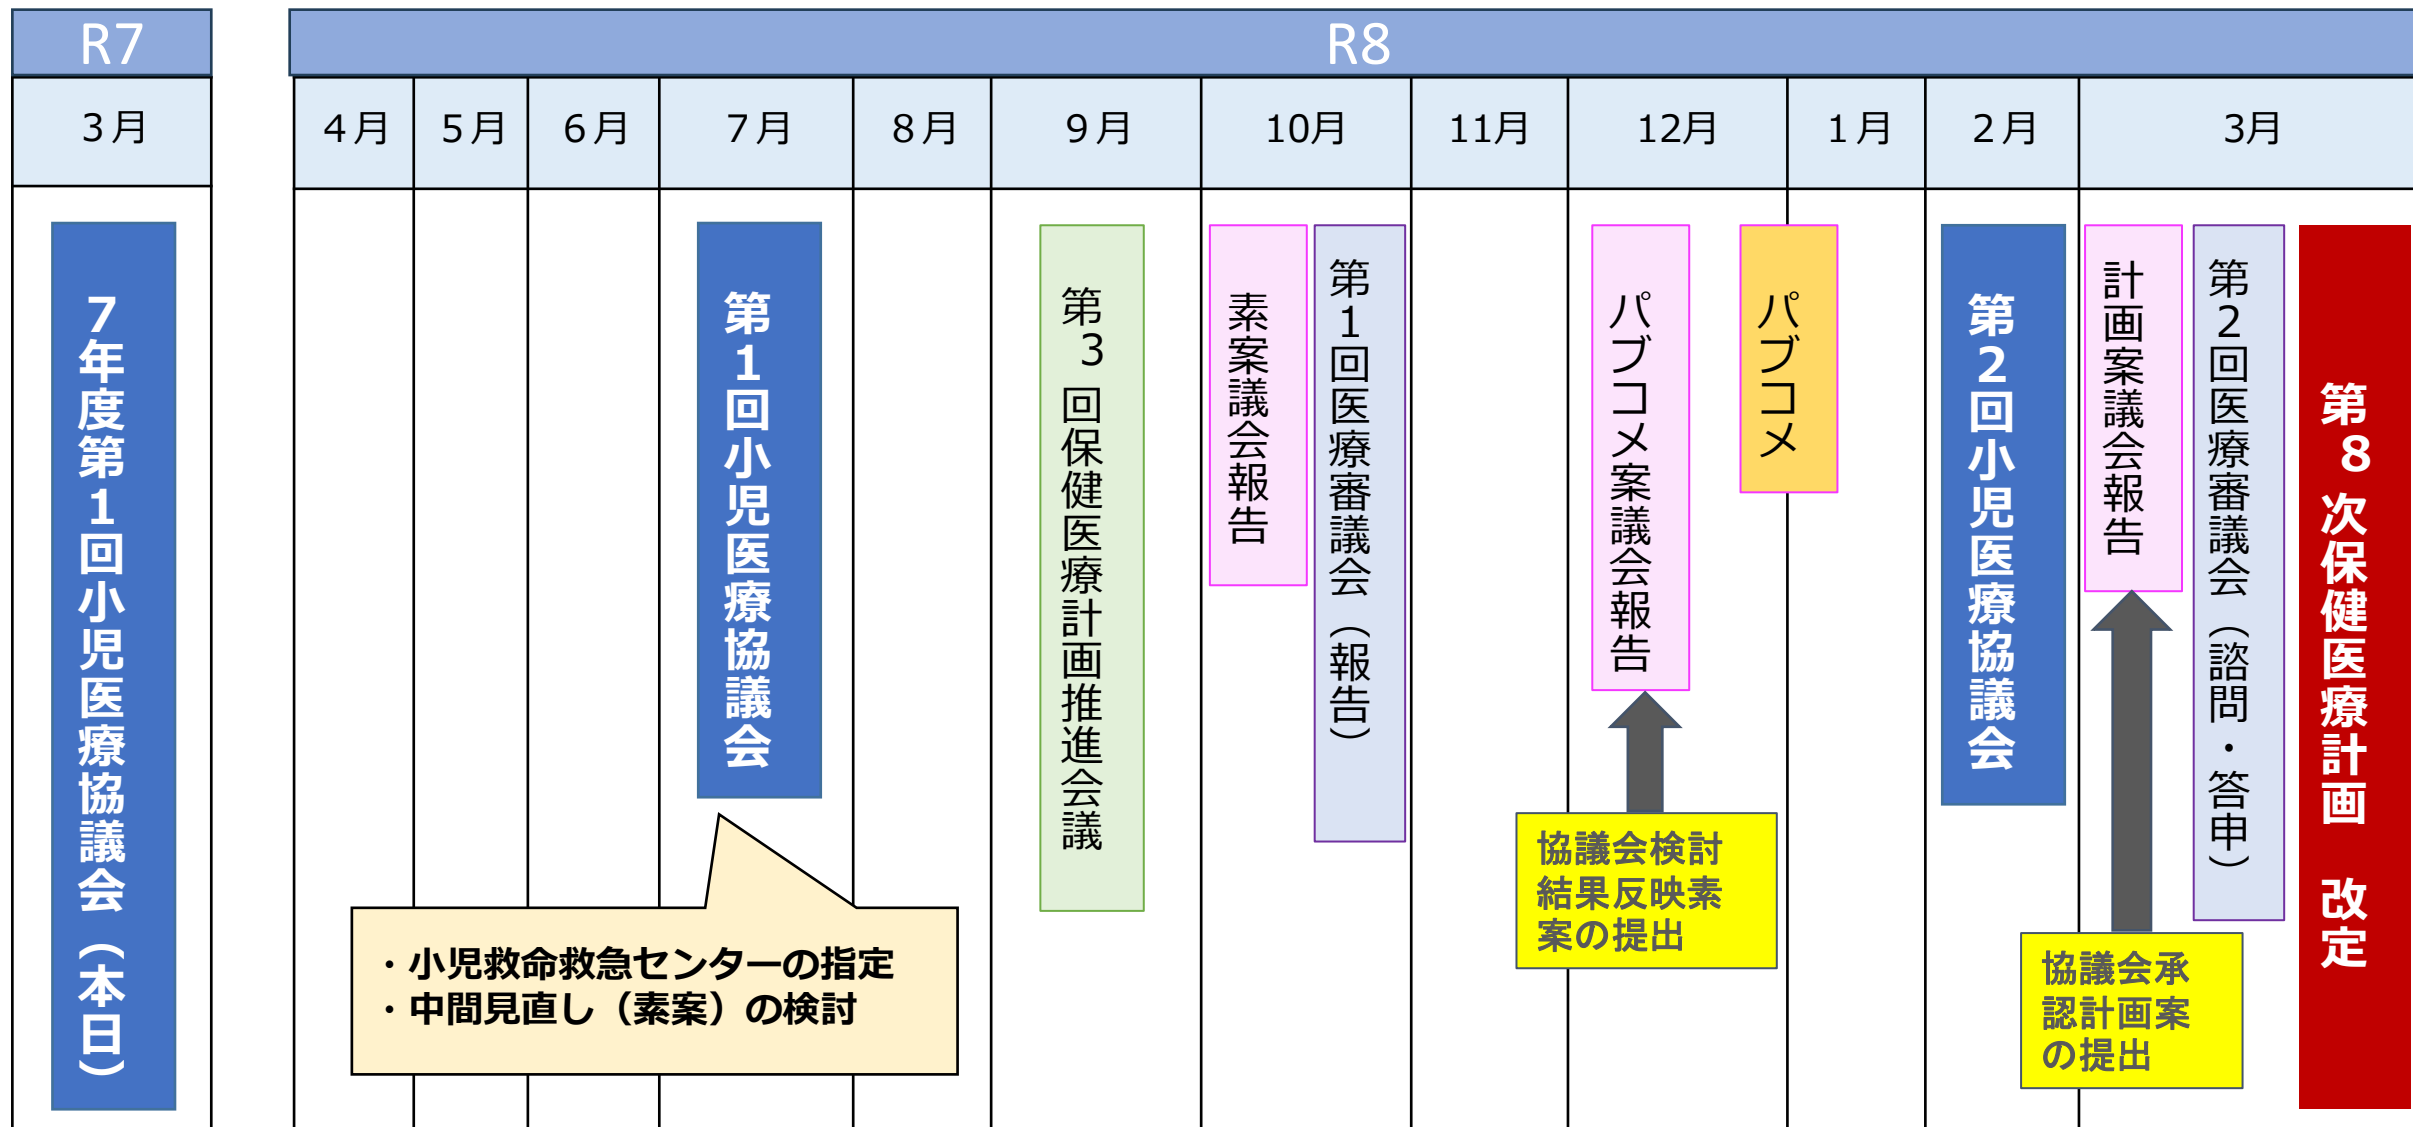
| R7 | R8 | | | | | | | | | | | |
|---|---|---|---|---|---|---|---|---|---|---|---|---|
| 3月 | 4月 | 5月 | 6月 | 7月 | 8月 | 9月 | 10月 | 11月 | 12月 | 1月 | 2月 | 3月 |

7年度第1回小児医療協議会（本日）

第1回小児医療協議会

・小児救命救急センターの指定
・中間見直し（素案）の検討

第3回保健医療計画推進会議

素案議会報告

第1回医療審議会（報告）

パブコメ案議会報告

協議会検討結果反映素案の提出

パブコメ

第2回小児医療協議会

計画案議会報告

協議会承認計画案の提出

第2回医療審議会（諮問・答申）

第8次保健医療計画　改定